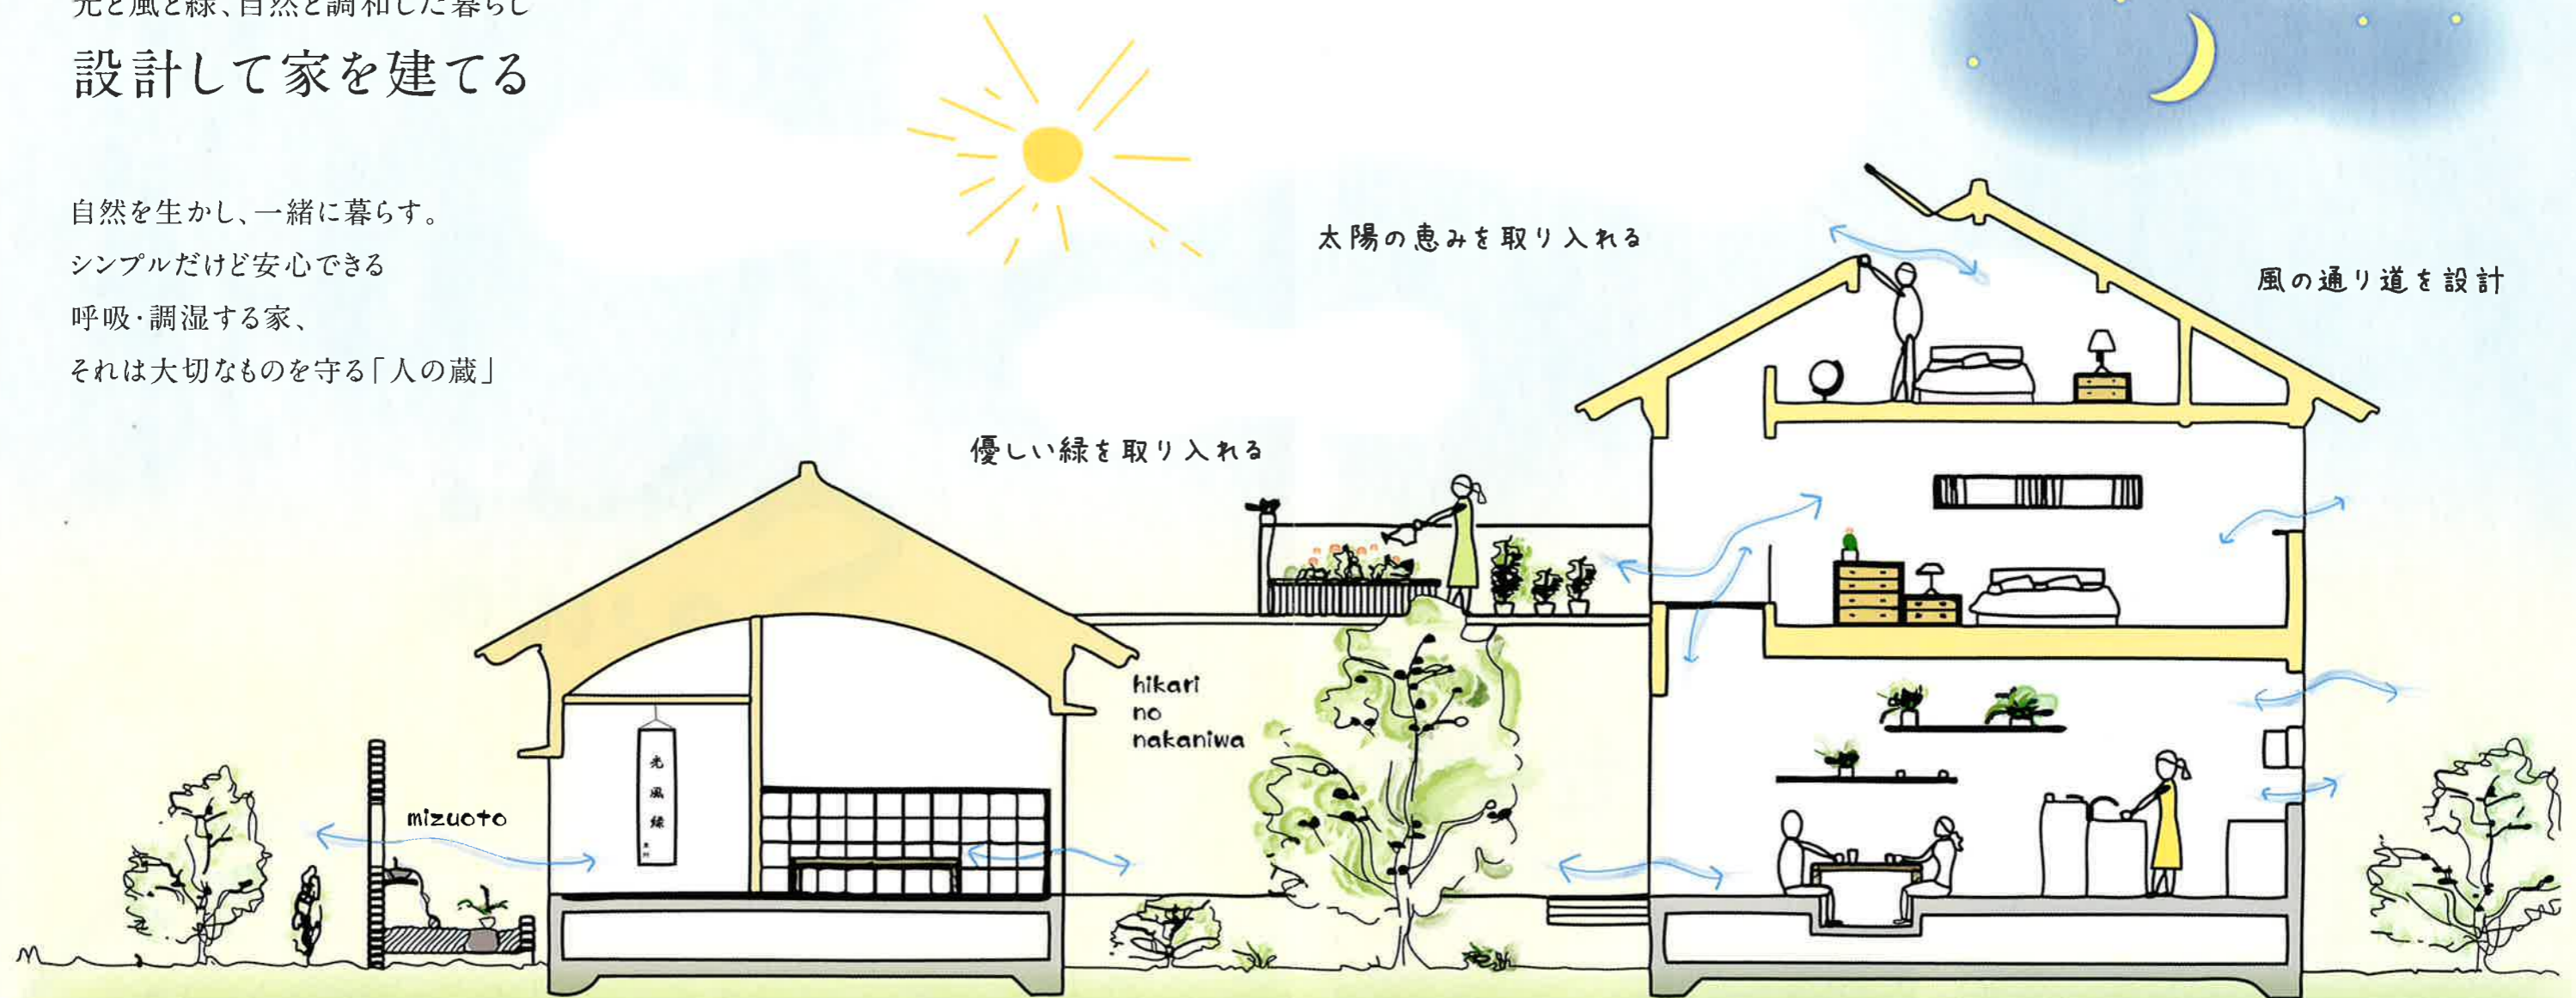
光と風と緑、自然と調和した暮らし
設計して家を建てる

自然を生かし、一緒に暮らす。
シンプルだけど安心できる
呼吸・調湿する家、
それは大切なものを守る「人の蔵」

太陽の恵みを取り入れる

風の通り道を設計

優しい緑を取り入れる

hikari
no
nakaniwa

mizuoto

光
風
緑